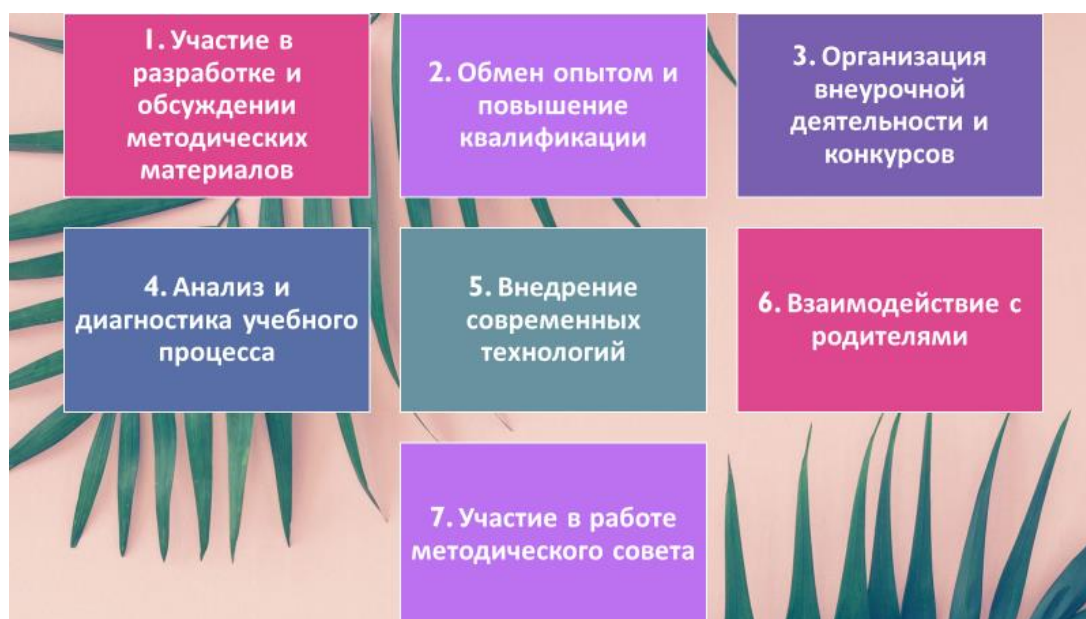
I. Участие в разработке и обсуждении методических материалов

2. Обмен опытом и повышение квалификации

3. Организация внеурочной деятельности и конкурсов

4. Анализ и диагностика учебного процесса

5. Внедрение современных технологий

6. Взаимодействие с родителями

7. Участие в работе методического совета